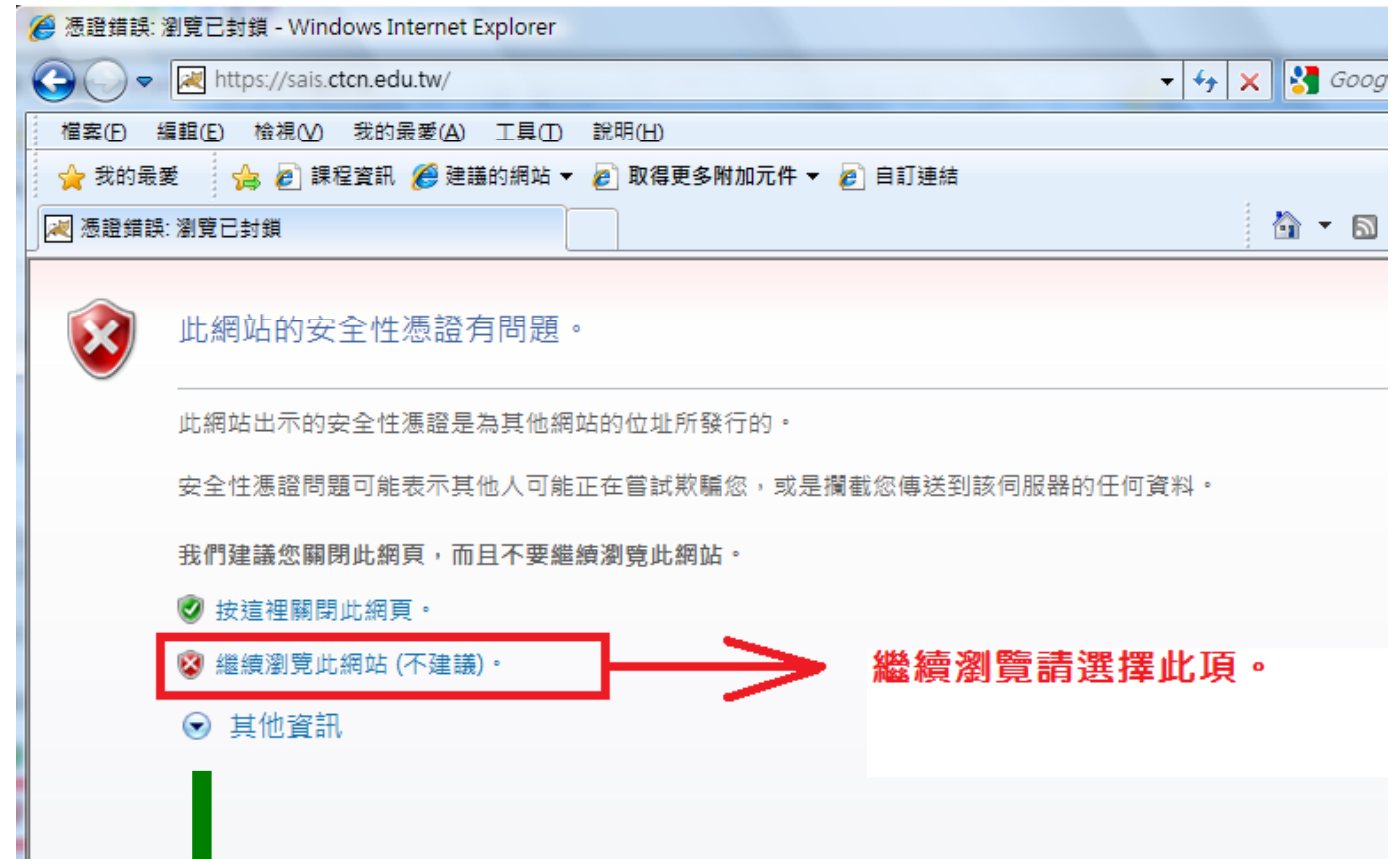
憑證錯誤: 瀏覽已封鎖 - Windows Internet Explorer

https://sais.ctcn.edu.tw/

Goog

檔案(F) 編輯(E) 檢視(V) 我的最愛(A) 工具(T) 說明(H)

我的最愛 課程資訊 建議的網站 取得更多附加元件 自訂連結

憑證錯誤: 瀏覽已封鎖

此網站的安全性憑證有問題。

此網站出示的安全性憑證是為其他網站的位址所發行的。

安全性憑證問題可能表示其他人可能正在嘗試欺騙您，或是攔截您傳送到該伺服器的任何資料。

我們建議您關閉此網頁，而且不要繼續瀏覽此網站。

按這裡關閉此網頁。

繼續瀏覽此網站 (不建議)。

繼續瀏覽請選擇此項。

其他資訊